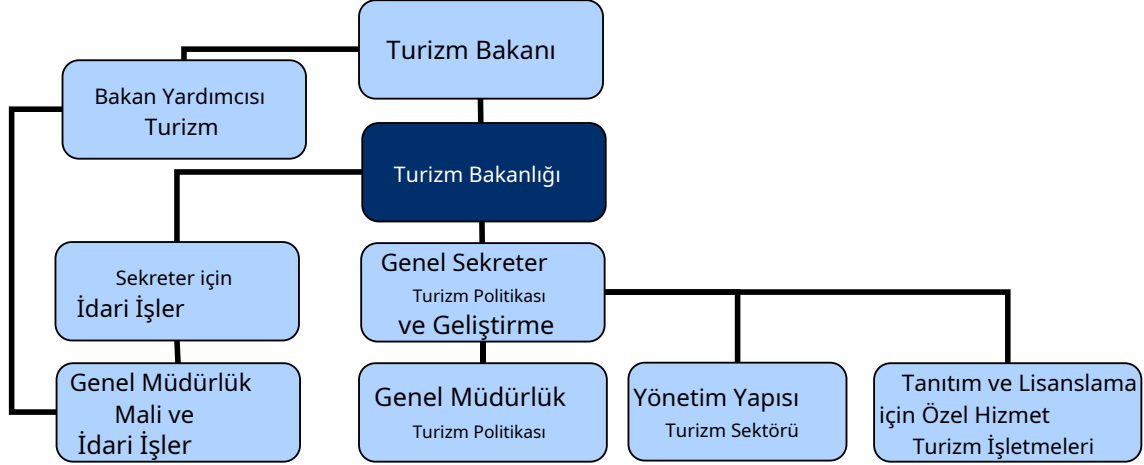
Turizm Bakanı

Bakan Yardımcısı Turizm

Turizm Bakanlığı

Sekreter için İdari İşler

Genel Sekreter Turizm Politikası ve Geliştirme

Genel Müdürlük Mali ve İdari İşler

Genel Müdürlük Turizm Politikası

Yönetim Yapısı Turizm Sektörü

Tanıtım ve Lisanslama için Özel Hizmet Turizm İşletmeleri